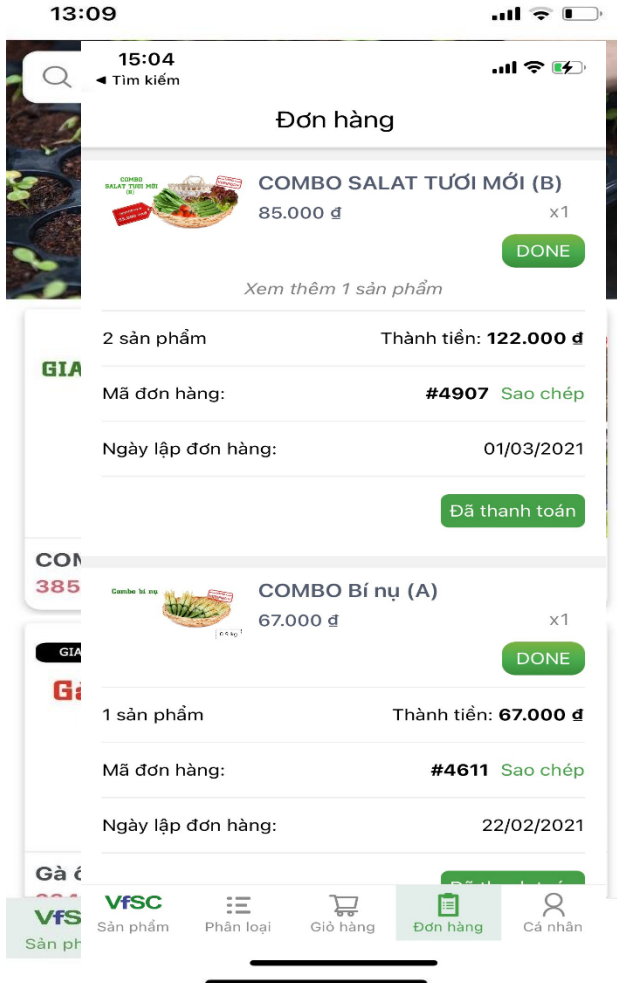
13:09

15:04
◄ Tìm kiếm

Đơn hàng

COMBO SALAT TƯƠI MỚI (B)

COMBO SALAT TƯƠI MỚI (B)
85.000 ₫
x1
DONE

Xem thêm 1 sản phẩm

2 sản phẩm
Thành tiền: 122.000 ₫

Mã đơn hàng:
#4907 Sao chép

Ngày lập đơn hàng:
01/03/2021

Đã thanh toán

GIA

CON
385

Combo bí nụ

COMBO Bí nụ (A)
67.000 ₫
x1
DONE

1 sản phẩm
Thành tiền: 67.000 ₫

Mã đơn hàng:
#4611 Sao chép

Ngày lập đơn hàng:
22/02/2021

GIA
Gà

Gà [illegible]

VfSC
Sản phẩm
Phân loại
Giỏ hàng
Đơn hàng
Cá nhân

VfS
Sản ph